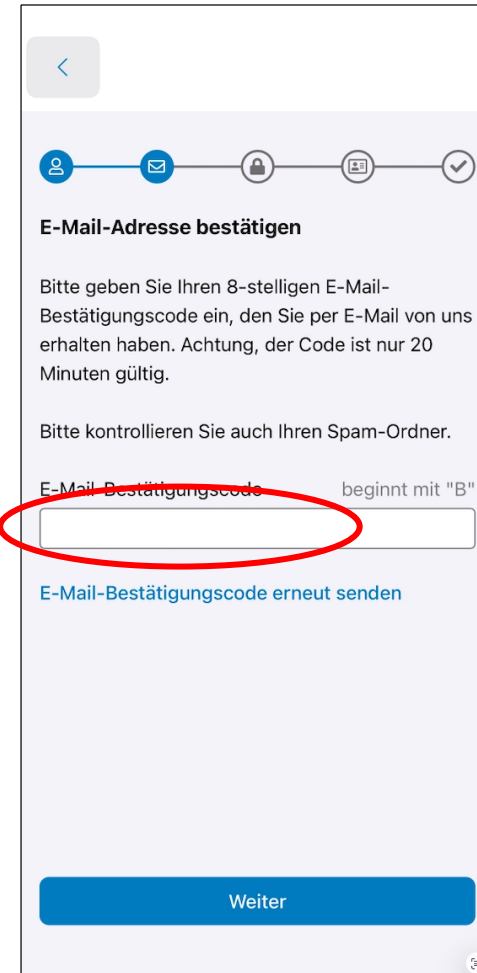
E-Mail-Adresse bestätigen

Bitte geben Sie Ihren 8-stelligen E-Mail-Bestätigungscode ein, den Sie per E-Mail von uns erhalten haben. Achtung, der Code ist nur 20 Minuten gültig.

Bitte kontrollieren Sie auch Ihren Spam-Ordner.

E-Mail-Bestätigungscode beginnt mit "B"

E-Mail-Bestätigungscode erneut senden

Weiter